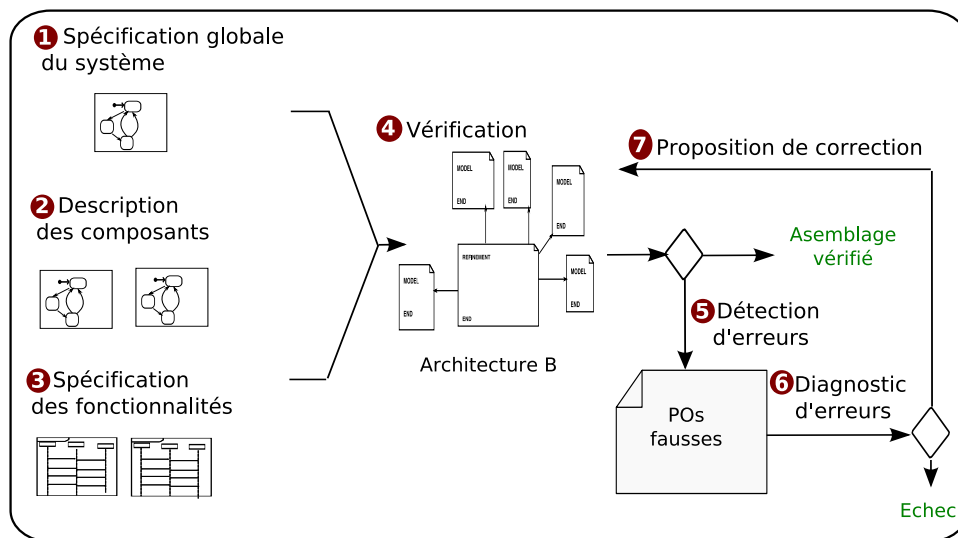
1 Spécification globale du système

2 Description des composants

3 Spécification des fonctionnalités

4 Vérification

MODEL END

MODEL END

MODEL END

REFINEMENT END

MODEL END

MODEL END

Architecture B

7 Proposition de correction

Asemblage vérifié

5 Détection d'erreurs

POs fausses

6 Diagnostic d'erreurs

Echec